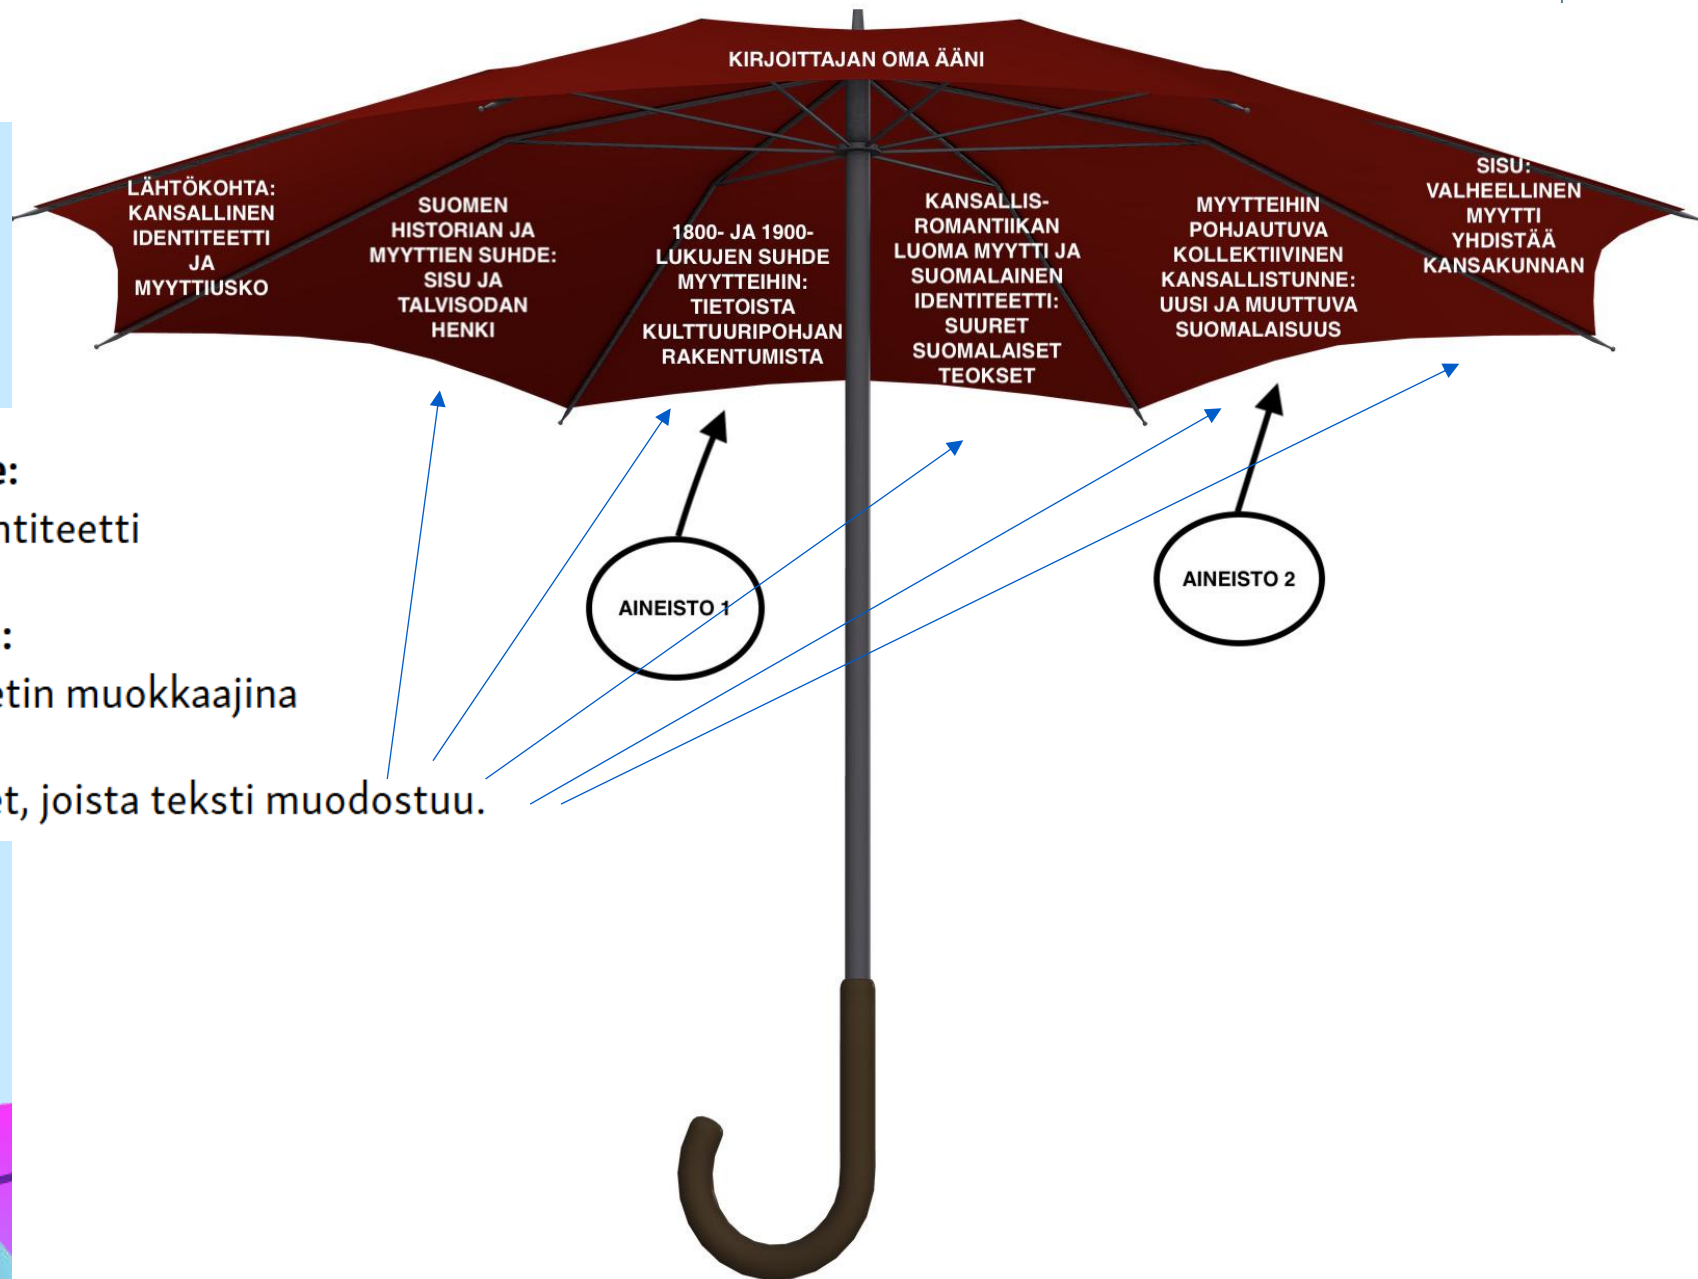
KIRJOITTAJAN OMA ÄÄNI

LÄHTÖKOHTA: KANSALLINEN IDENTITEETTI JA MYYTTIUSKO

SUOMEN HISTORIAN JA MYYTTIEN SUHDE: SISU JA TALVISODAN HENKI

1800- JA 1900-LUKUJEN SUHDE MYYTTEIHIN: TIETOISTA KULTTUURIPOHJAN RAKENTUMISTA

KANSALLISROMANTIIKAN LUOMA MYYTTI JA SUOMALAINEN IDENTITEETTI: SUURET SUOMALAISET TEOKSET

MYYTTEIHIN POHJAUTUVA KOLLEKTIIVINEN KANSALLISTUNNE: UUSI JA MUUTTUVA SUOMALAISUUS

SISU: VALHEELLINEN MYYTTI YHDISTÄÄ KANSAKUNNAN

AINEISTO 1

AINEISTO 2

e:
ntiteetti

:
etin muokkaajina

t, joista teksti muodostuu.